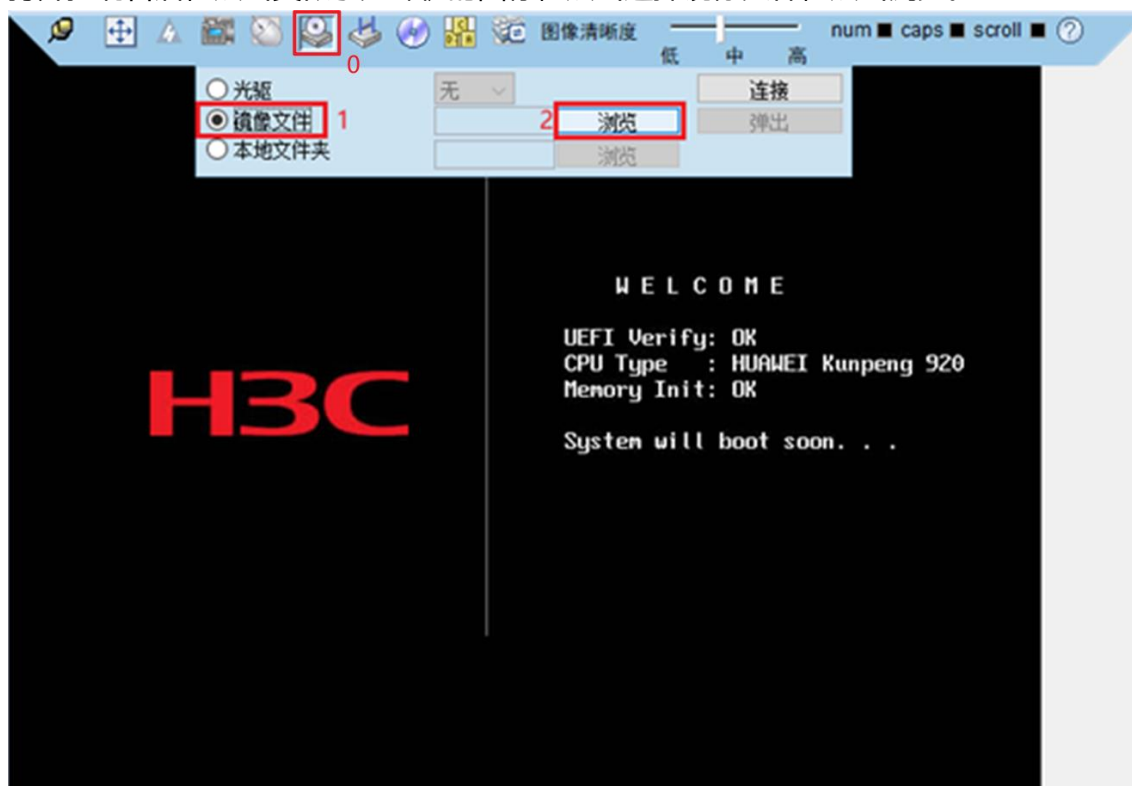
图像清晰度 低 中 高 num caps scroll ?

0

光驱
镜像文件 1
本地文件夹

无

2 浏览

浏览

连接

弹出

WELCOME

UEFI Verify: OK
CPU Type : HUAWEI Kunpeng 920
Memory Init: OK

System will boot soon. . .

H3C